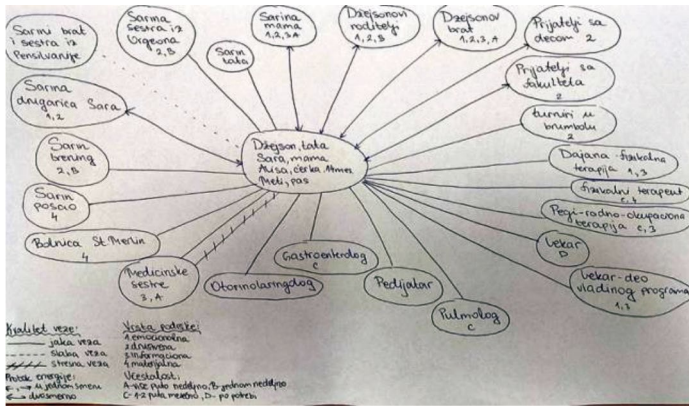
Sarini brat i sestra iz Pensilvanije

Sarina sestra iz Oregona 2, B

Sarin tata

Sarina mama 1, 2, 3, A

Džejsonovi roditelji 1, 2, B

Džejsonov brat 1, 2, 3, A

Prijatelji sa decom 2

Prijatelji sa fakulteta 2

Turniri u brumbolu 2

Dajana - fizikalna terapija 1, 3

Fizikalni terapeut C, 1

Pegi - radno - okupaciona terapija C, 3

Lekar D

Lekar - deo vladinog programa 1, 3

Pulmolog C

Pedijatar

Gastroenterolog C

Otorinolaringolog

Medicinske sestre 3, A

Bolnica St. Merlin 4

Sarin posao 4

Sarin trening 2, B

Sarina drugarica Sara 1, 2

Džejson, tata
Sara, mama
Alisa, ćerka, 4 meseca
Medi, pas

Kvalitet veze:
jaka veza
slaba veza
stresna veza
Protok energije:
→ u jednom smeru
↔ dvosmerno

Vrsta podrške:
1. emocionalna
2. društvena
3. informaciona
4. materijalna
Učestalost:
A - više puta nedeljno, B - jednom nedeljno
C - 1-2 puta mesečno, D - po potrebi